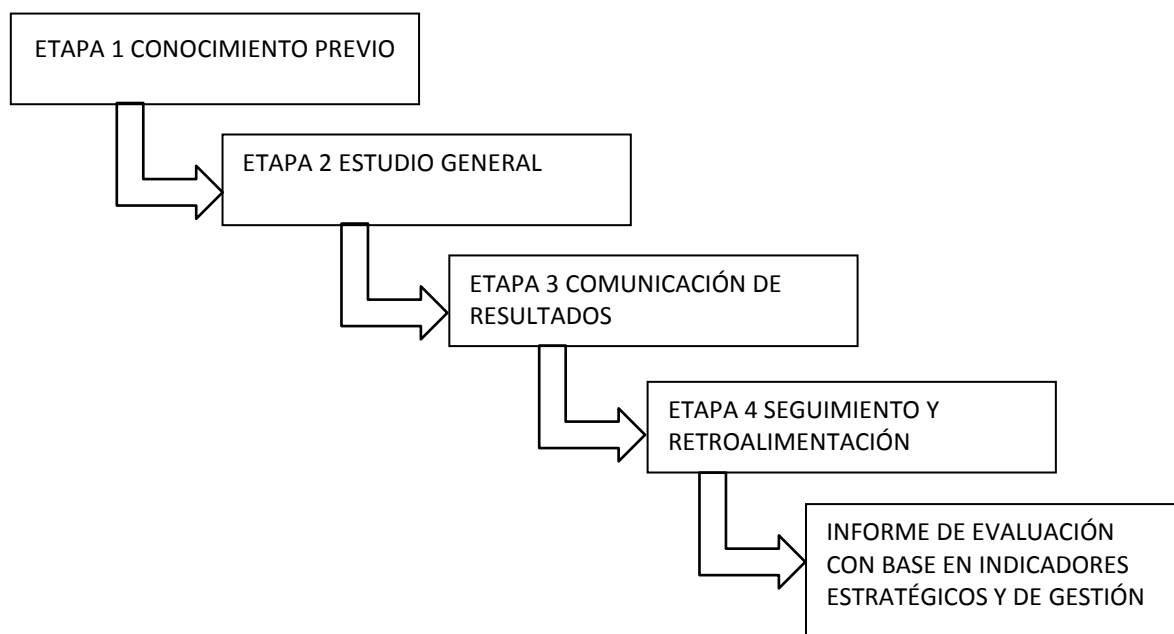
ETAPA 1 CONOCIMIENTO PREVIO

ETAPA 2 ESTUDIO GENERAL

ETAPA 3 COMUNICACIÓN DE RESULTADOS

ETAPA 4 SEGUIMIENTO Y RETROALIMENTACIÓN

INFORME DE EVALUACIÓN CON BASE EN INDICADORES ESTRATÉGICOS Y DE GESTIÓN